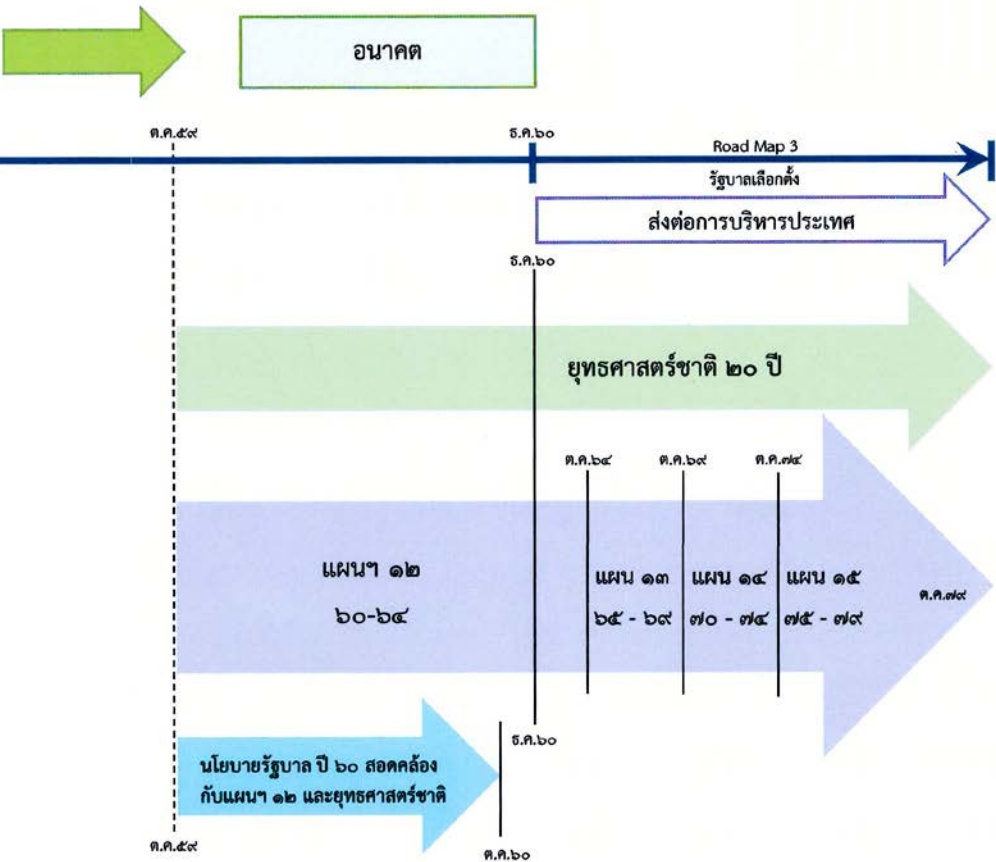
อนาคต

ต.ค.๕๙

ธ.ค.๖๐

Road Map 3

รัฐบาลเลือกตั้ง

ส่งต่อการบริหารประเทศ

ธ.ค.๖๐

ยุทธศาสตร์ชาติ ๒๐ ปี

ต.ค.๖๔

ต.ค.๖๙

ต.ค.๗๔

แผนฯ ๑๒
๖๐-๖๔

แผน ๑๓
๖๕ - ๖๙

แผน ๑๔
๗๐ - ๗๔

แผน ๑๕
๗๕ - ๗๙

ต.ค.๗๙

ธ.ค.๖๐

นโยบายรัฐบาล ปี ๖๐ สอดคล้อง กับแผนฯ ๑๒ และยุทธศาสตร์ชาติ

ต.ค.๕๙

ต.ค.๖๐